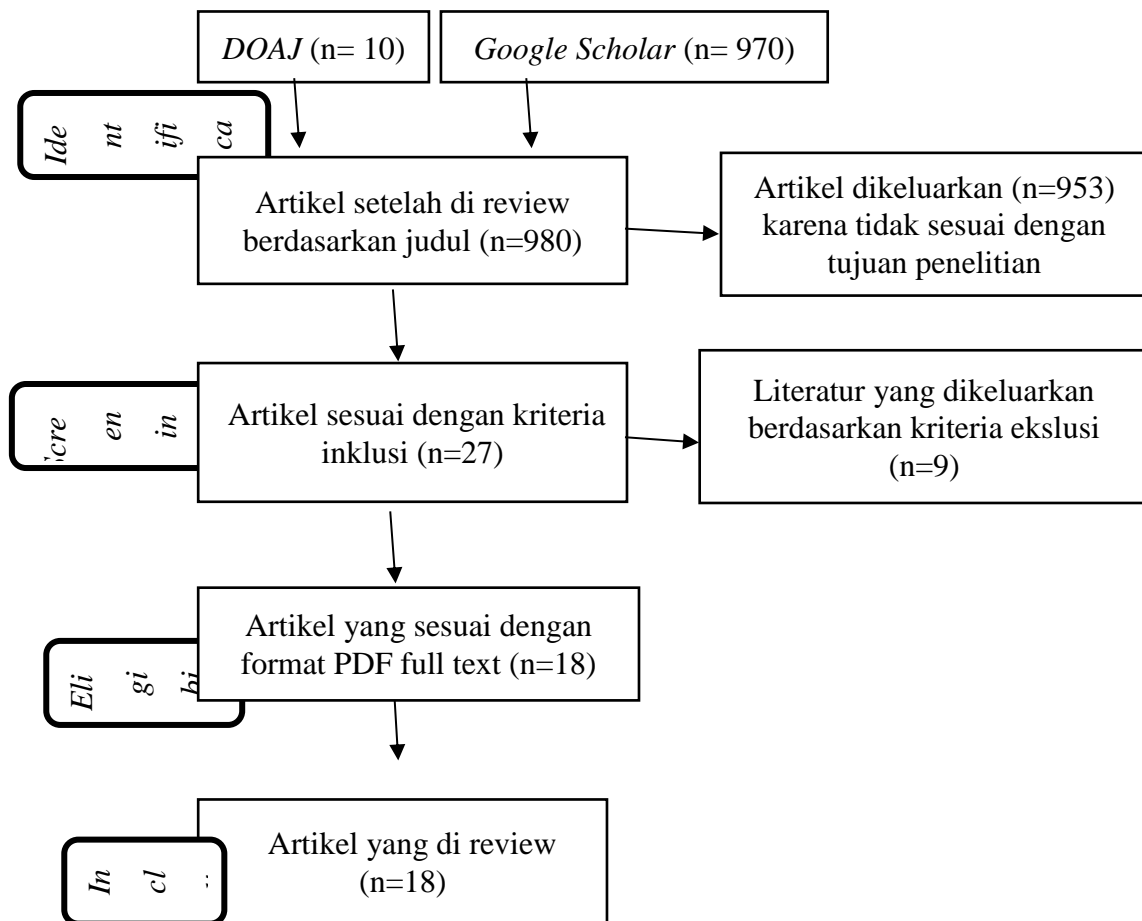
*DOAJ* (n= 10)

*Google Scholar* (n= 970)

*Ide nt ifi ca*

Artikel setelah di review berdasarkan judul (n=980)

Artikel dikeluarkan (n=953) karena tidak sesuai dengan tujuan penelitian

*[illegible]cre en in*

Artikel sesuai dengan kriteria inklusi (n=27)

Literatur yang dikeluarkan berdasarkan kriteria ekslusi (n=9)

*Eli gi bi*

Artikel yang sesuai dengan format PDF full text (n=18)

*In cl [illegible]*

Artikel yang di review (n=18)